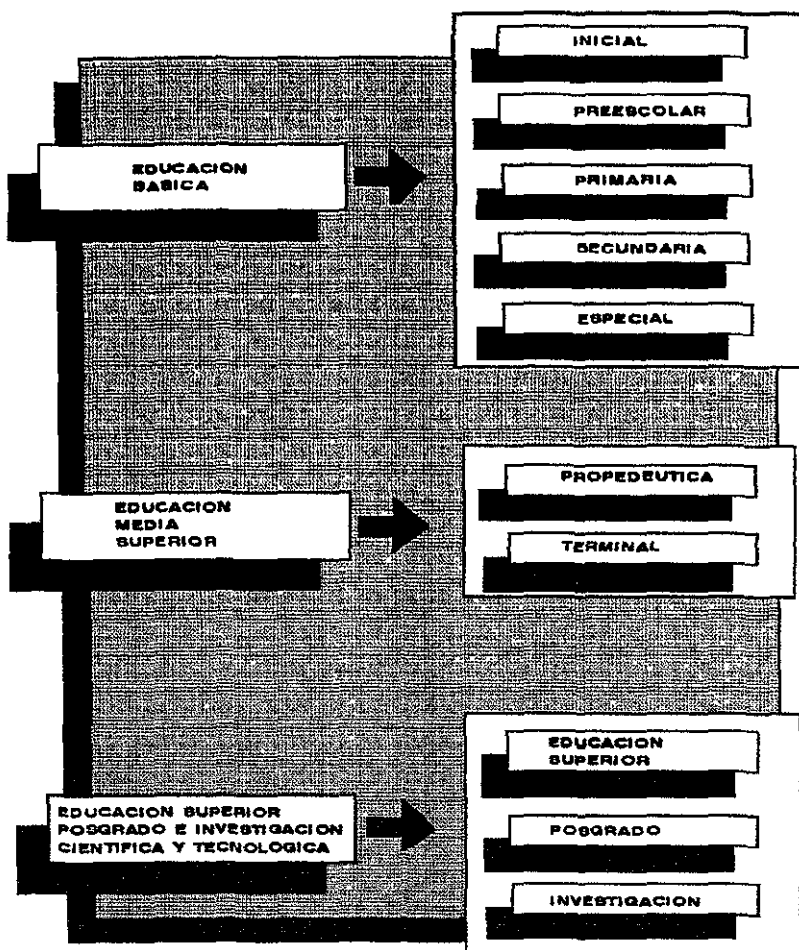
EDUCACION BASICA

INICIAL

PREESCOLAR

PRIMARIA

SECUNDARIA

ESPECIAL

EDUCACION MEDIA SUPERIOR

PROPEDEUTICA

TERMINAL

EDUCACION SUPERIOR POSGRADO E INVESTIGACION CIENTIFICA Y TECNOLOGICA

EDUCACION SUPERIOR

POSGRADO

INVESTIGACION